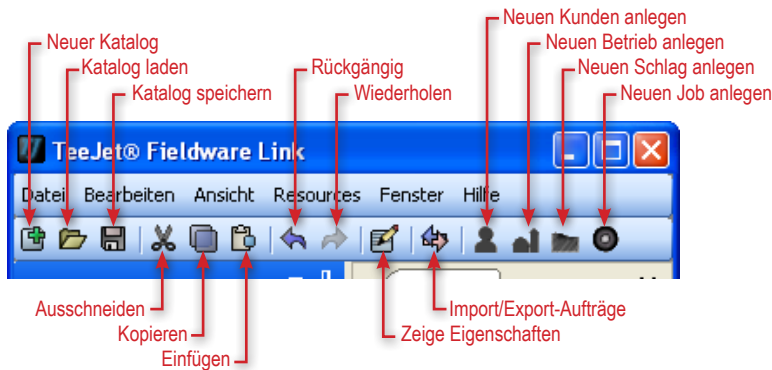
Neuen Kunden anlegen
Neuer Katalog
Neuen Betrieb anlegen
Katalog laden
Neuen Schlag anlegen
Rückgängig
Katalog speichern
Neuen Job anlegen
Wiederholen

TeeJet® Fieldware Link

Datei Bearbeiten Ansicht Resources Fenster Hilfe

Ausschneiden
Import/Export-Aufträge
Kopieren
Zeige Eigenschaften
Einfügen